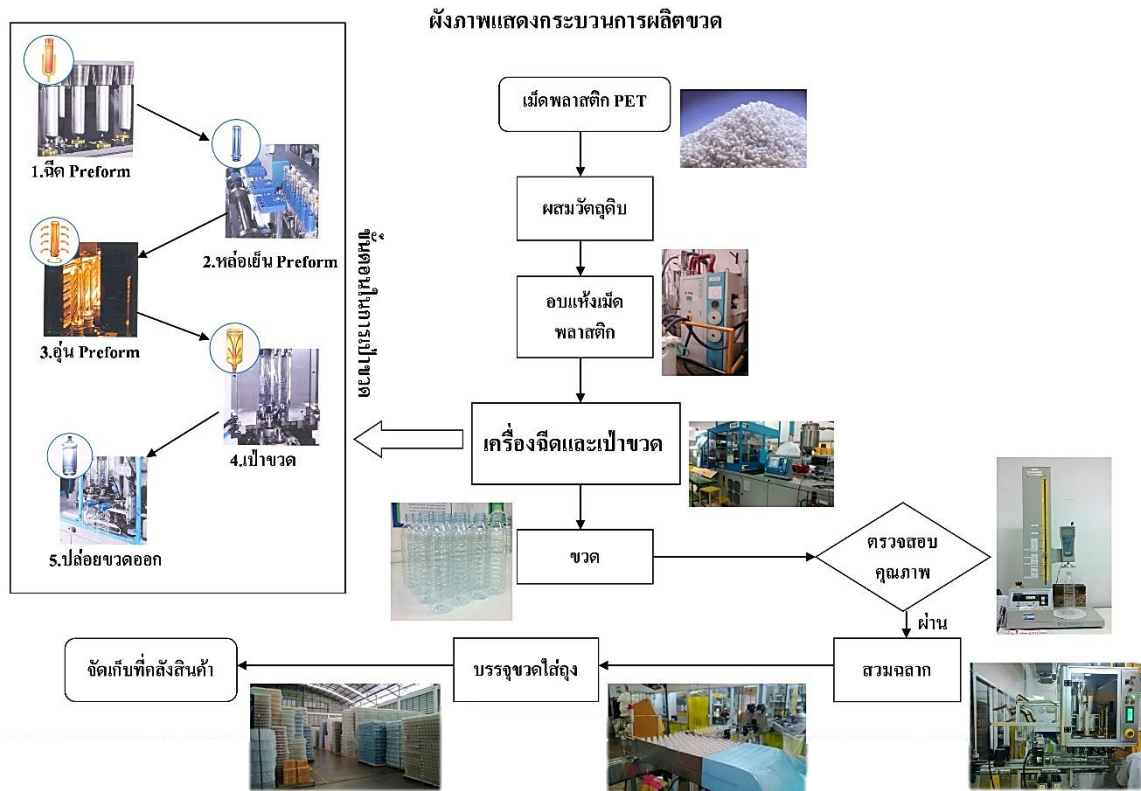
ผังภาพแสดงกระบวนการผลิตขวด

1.ฉีด Preform

2.หล่อเย็น Preform

3.อุ่น Preform

4.เป่าขวด

5.ปล่อยขวดออก

ขั้นตอนการผลิต

เม็ดพลาสติก PET

ผสมวัตถุดิบ

อบแห้งเม็ดพลาสติก

เครื่องฉีดและเป่าขวด

ขวด

ตรวจสอบคุณภาพ

ผ่าน

สวมฉลาก

บรรจุขวดใส่ถุง

จัดเก็บที่คลังสินค้า